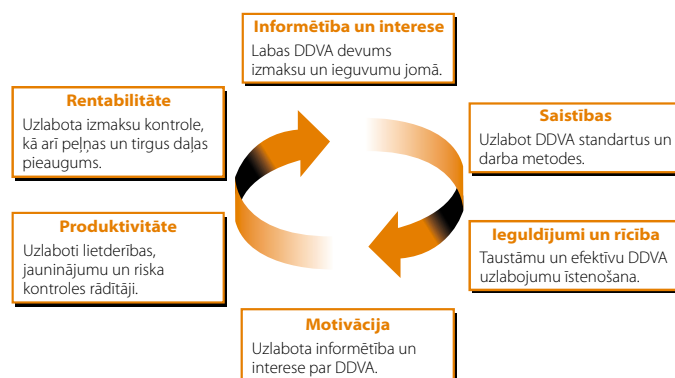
Informētība un interese
Labas DDVA devums izmaksu un ieguvumu jomā.

Saistības
Uzlabot DDVA standartus un darba metodes.

Ieguldījumi un rīcība
Taustāmu un efektīvu DDVA uzlabojumu īstenošana.

Motivācija
Uzlabota informētība un interese par DDVA.

Produktivitāte
Uzlaboti lietderības, jauninājumu un riska kontroles rādītāji.

Rentabilitāte
Uzlabota izmaksu kontrole, kā arī peļņas un tirgus daļas pieaugums.